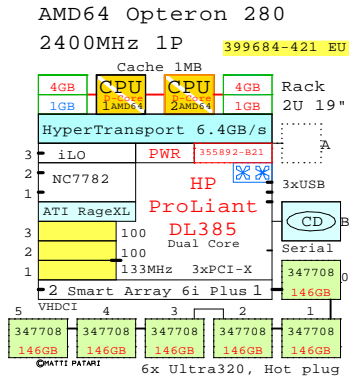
AMD64 Opteron 280
2400MHz 1P
399684-421 EU
Cache 1MB
4GB
1GB
CPU
1 AMD64
CPU
2 AMD64
4GB
1GB
Rack
2U 19"
HyperTransport 6.4GB/s
3
iLO
PWR
355892-B21
A
2
1
NC7782
3xUSB
HP
ProLiant
DL385
Dual Core
CD
B
ATI RageXL
3
2
1
100
100
133MHz
3xPCI-X
Serial
2 Smart Array 6i Plus 1
347708
146GB
0
VHDCI
5
347708
146GB
4
347708
146GB
3
347708
146GB
2
347708
146GB
1
347708
146GB
©MATTI PATARI
6x Ultra320, Hot plug